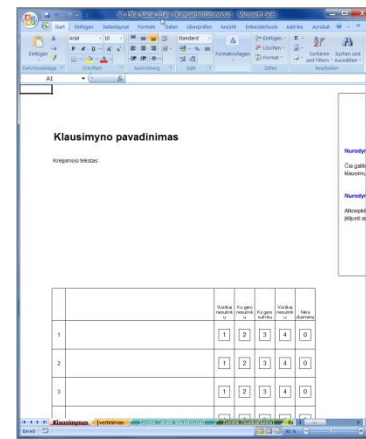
Start Einfügen Seitenlayout Formeln Daten Überprüfen Ansicht Entwicklertools Add-Ins Acrobat

Einfügen Arial 10 Standard Formatvorlagen Einfügen Löschen Format Sortieren und Filtern Suchen und Auswählen

Zwischenablage Schriftart Ausrichtung Zahl Zellen Bearbeiten

A1

Klausimyno pavadinimas

Kreipimosi tekstas

Nurodym

Čia galit klausimu

Nurodym

Atmeskit išjungti a

| | | Visiškai nesutinku | Iš dalies nesutinku | Iš dalies sutinku | Visiškai sutinku | Nėra duomenų |
|---|---|---|---|---|---|---|
| 1 | | 1 | 2 | 3 | 4 | 0 |
| 2 | | 1 | 2 | 3 | 4 | 0 |
| 3 | | 1 | 2 | 3 | 4 | 0 |

Klausimynas Įvertinimas

Bereit